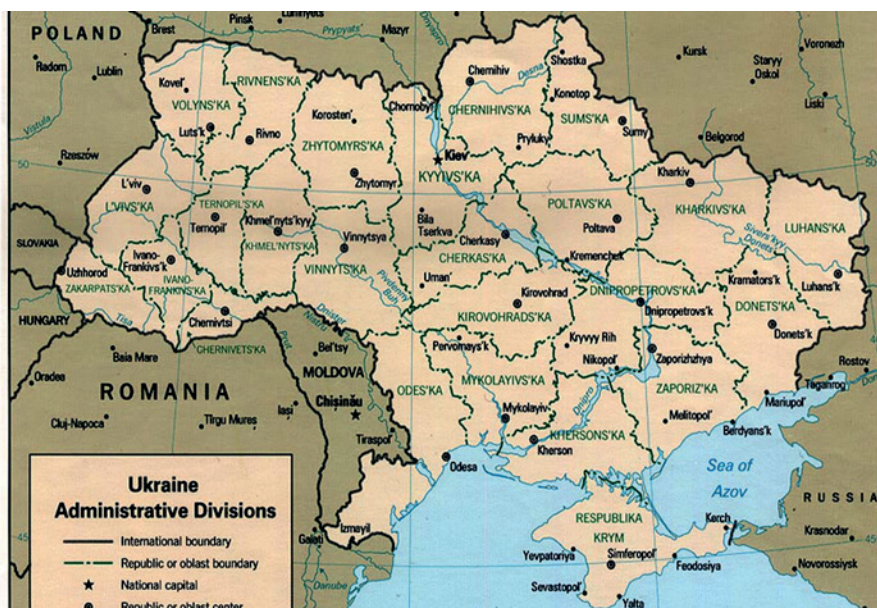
POLAND
Brest
Pinsk
Pryp'yat'
Mazyr
Dnyapro
Radom
Lublin
Kovel'
RIVNENS'KA
VOLYNS'KA
Luts'k
Rivne
Korosten'
ZHYTOMYRS'KA
Zhytomyr
Chornobyl'
Chernihiv
Desna
CHERNIHIVS'KA
Shostka
Konotop
SUMS'KA
Sumy
Pryluky
Kursk
Staryy Oskol
Voronezh
Liski
Belgorod
Rzeszów
Vistula
Kiev
KYYIVS'KA
L'viv
L'VIVS'KA
TERNOPIL'S'KA
Ternopil'
Khmel'nyts'kyy
KHMEL'NYTS'KA
Vinnytsya
VINNYTS'KA
Bila Tserkva
Cherkasy
CHERKAS'KA
POLTAVS'KA
Poltava
Kremenchuk
Kharkiv
KHARKIVS'KA
Sivers'kyy Donets'
LUHANS'KA
Luhans'k
Kramators'k
SLOVAKIA
Uzhhorod
ZAKARPATS'KA
Ivano-Frankivs'k
IVANO-FRANKIVS'KA
Uman'
Kirovohrad
KIROVOHRADS'KA
DNIPROPETROVS'KA
Dnipropetrovs'k
DONETS'KA
Donets'k
HUNGARY
Tisa
Chernivtsi
CHERNIVETS'KA
Dniester
Pivdennyy Buh
Bel'tsy
Pervomays'k
Kryvyy Rih
Nikopol'
Zaporizhzhya
Rostov
Taganrog
Baia Mare
Oradea
ROMANIA
Cluj-Napoca
Tirgu Mures
Iasi
MOLDOVA
Chişinău
Tiraspol'
Prut
ODES'KA
MYKOLAYIVS'KA
Mykolayiv
ZAPORIZ'KA
Melitopol'
Mariupol'
Berdyans'k
KHERSONS'KA
Kherson
Dnipro
Odesa
Sea of Azov
RUSSIA
Ukraine Administrative Divisions
International boundary
Republic or oblast boundary
National capital
Republic or oblast center
Izmayil
Galati
Danube
RESPUBLIKA KRYM
Yevpatoriya
Simferopol'
Kerch
Krasnodar
Novorossiysk
Feodosiya
Sevastopol'
Yalta
45
50